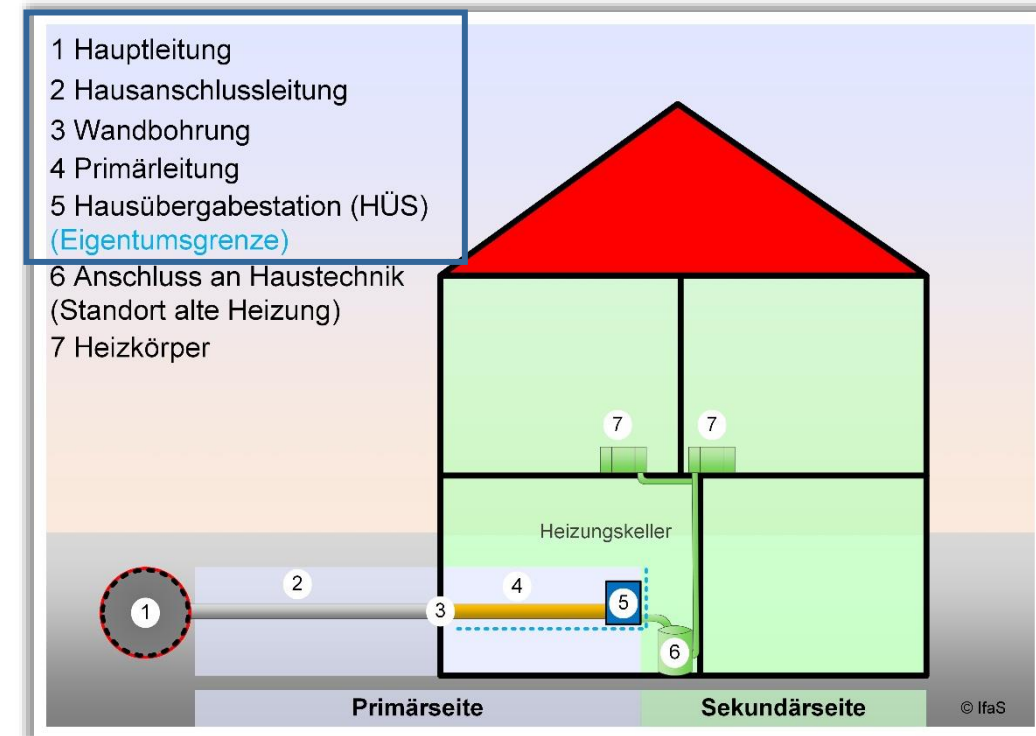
1 Hauptleitung
2 Hausanschlussleitung
3 Wandbohrung
4 Primärleitung
5 Hausübergabestation (HÜS)
(Eigentumsgrenze)
6 Anschluss an Haustechnik
(Standort alte Heizung)
7 Heizkörper

7
7

Heizungskeller

1
2
3
4
5
6

Primärseite
Sekundärseite

© IfaS